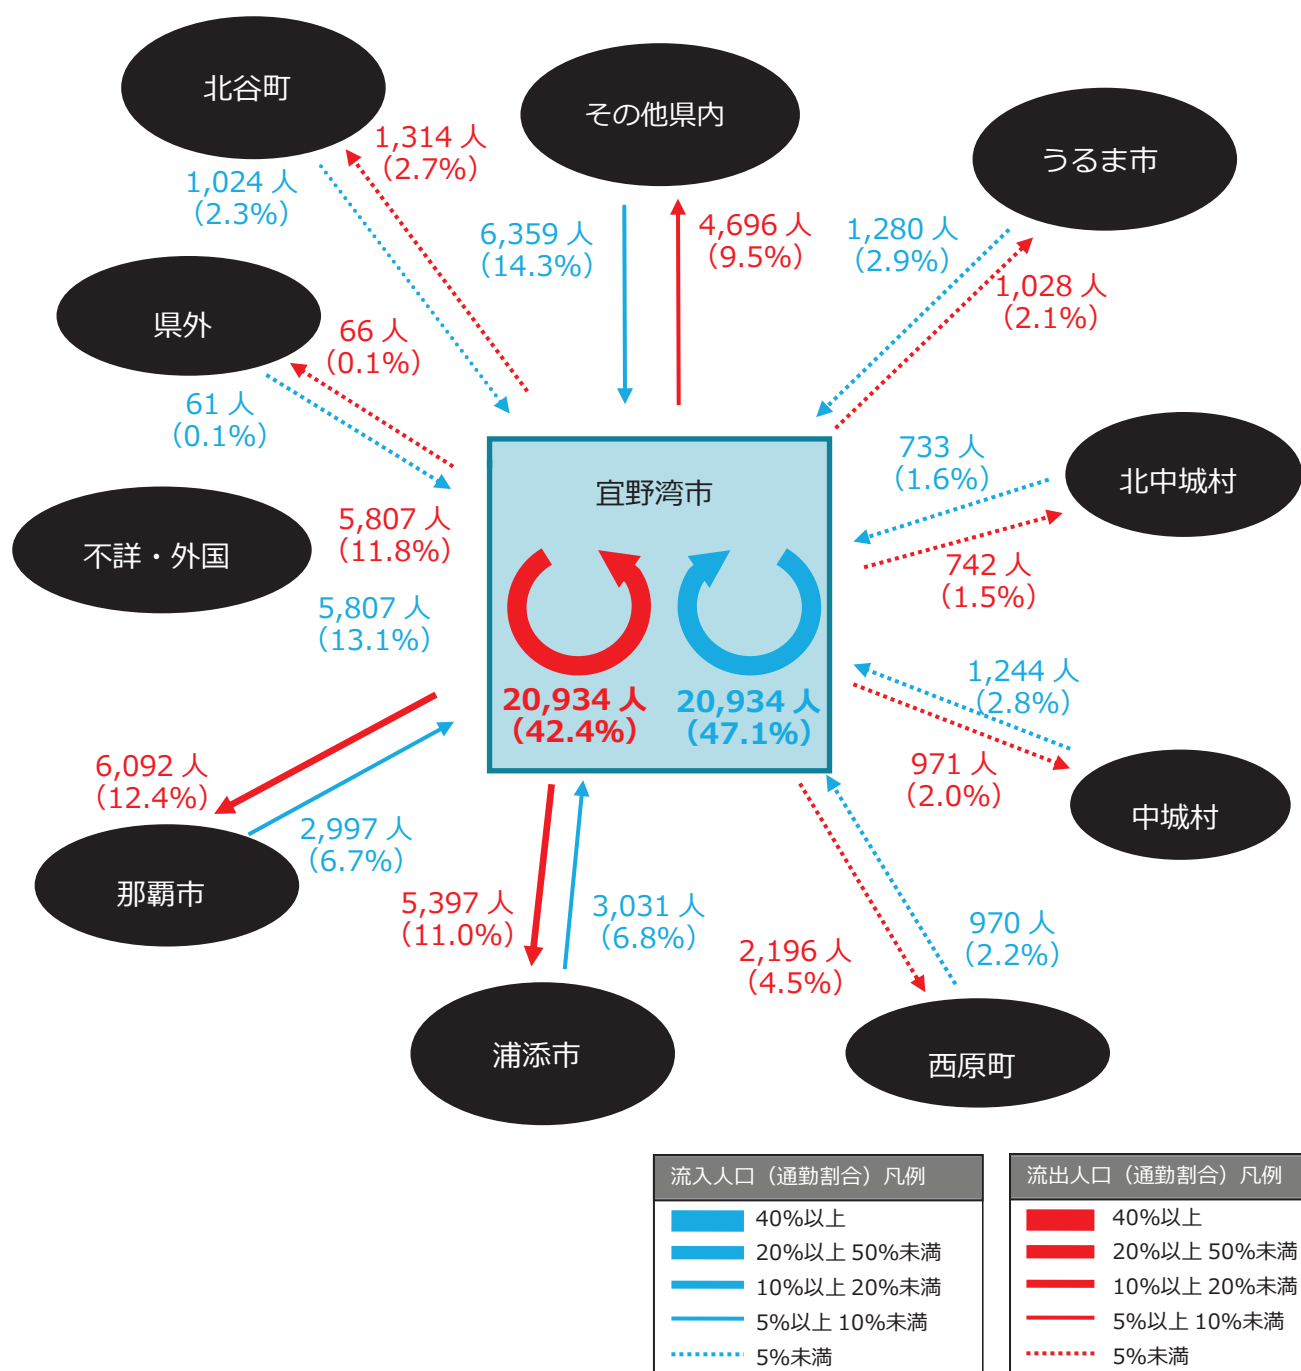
北谷町

その他県内

うるま市

1,314 人
(2.7%)

1,024 人
(2.3%)

6,359 人
(14.3%)

4,696 人
(9.5%)

1,280 人
(2.9%)

1,028 人
(2.1%)

県外

66 人
(0.1%)

61 人
(0.1%)

733 人
(1.6%)

北中城村

宜野湾市

不詳・外国

5,807 人
(11.8%)

742 人
(1.5%)

5,807 人
(13.1%)

20,934 人
(42.4%)

20,934 人
(47.1%)

1,244 人
(2.8%)

971 人
(2.0%)

中城村

6,092 人
(12.4%)

2,997 人
(6.7%)

那覇市

5,397 人
(11.0%)

3,031 人
(6.8%)

2,196 人
(4.5%)

970 人
(2.2%)

浦添市

西原町

| 流入人口（通勤割合）凡例 |
|---|
| 40%以上 |
| 20%以上 50%未満 |
| 10%以上 20%未満 |
| 5%以上 10%未満 |
| 5%未満 |

| 流出人口（通勤割合）凡例 |
|---|
| 40%以上 |
| 20%以上 50%未満 |
| 10%以上 20%未満 |
| 5%以上 10%未満 |
| 5%未満 |